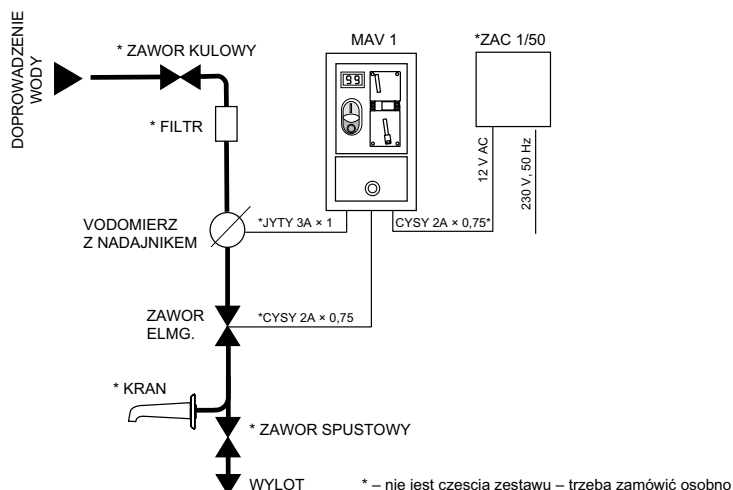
DOPROWADZENIE WODY

* ZAWOR KULOWY

* FILTR

VODOMIERZ Z NADAJNIKEM

ZAWOR ELMG.

* KRAN

* ZAWOR SPUSTOWY

WYLOT

MAV 1

59

*ZAC 1/50

12 V AC

230 V, 50 Hz

*JYTY 3A × 1

CYSY 2A × 0,75*

*CYSY 2A × 0,75

* – nie iest czescia zestawu – trzeba zamówić osobno